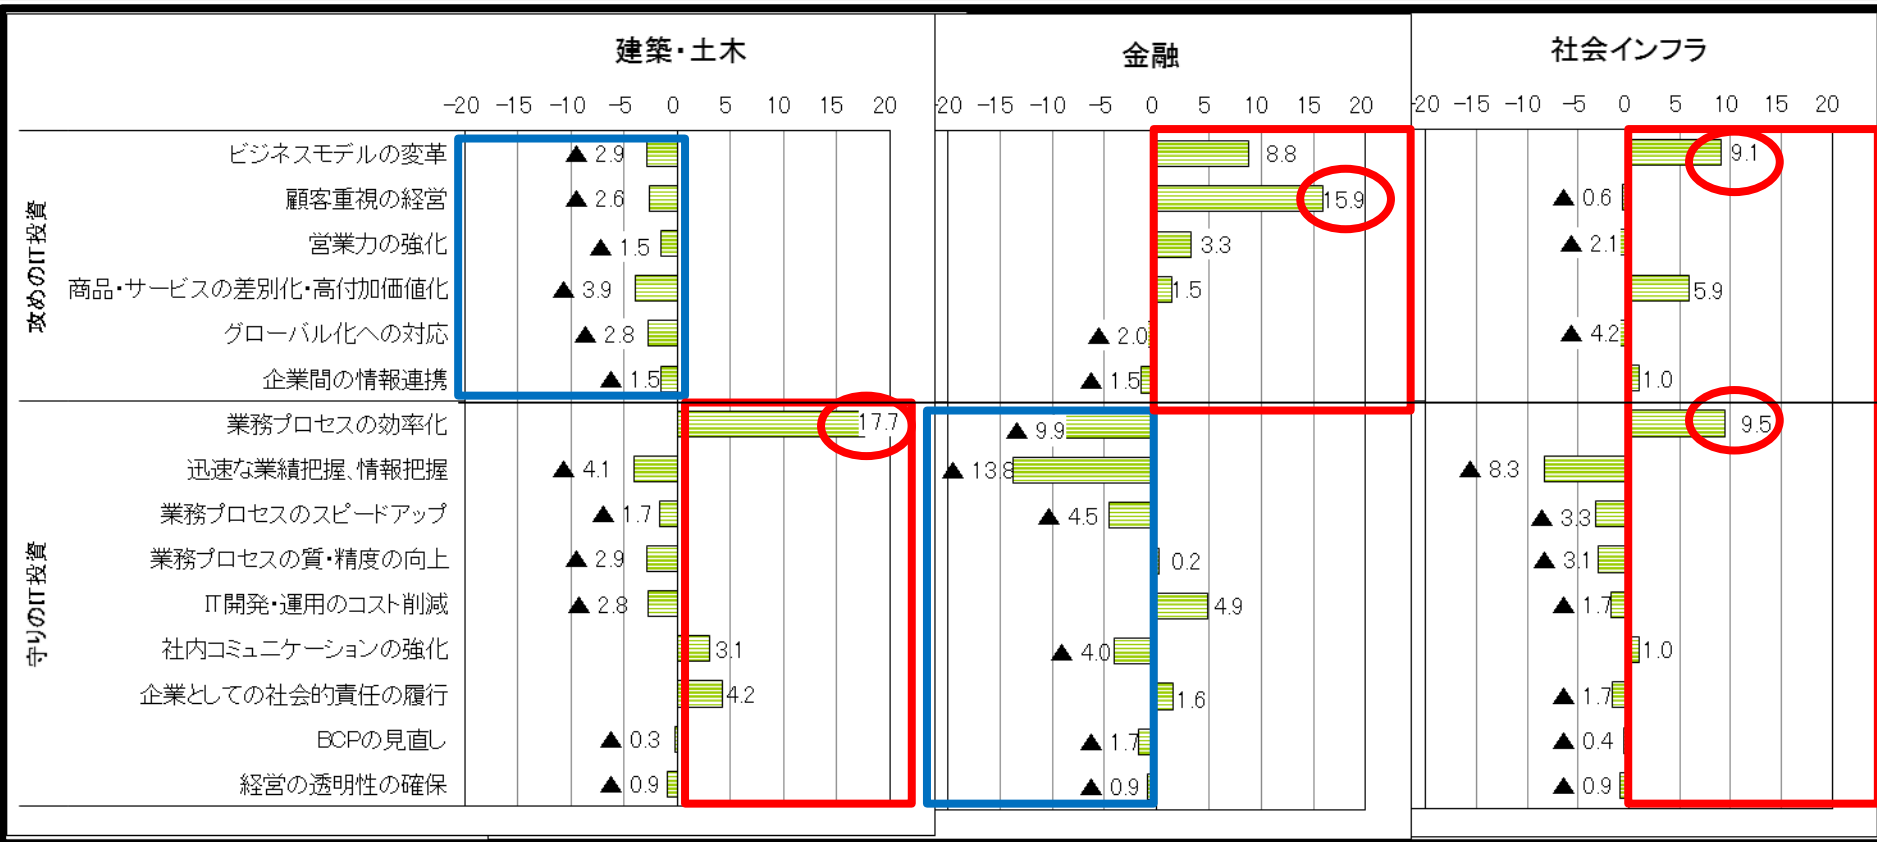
建築・土木

-20 -15 -10 -5 0 5 10 15 20

金融

-20 -15 -10 -5 0 5 10 15 20

社会インフラ

-20 -15 -10 -5 0 5 10 15 20

| | | 建築・土木 | 金融 | 社会インフラ |
|---|---|---|---|---|
| 攻めのIT投資 | ビジネスモデルの変革 | ▲ 2.9 | 8.8 | 9.1 |
| | 顧客重視の経営 | ▲ 2.6 | 15.9 | ▲ 0.6 |
| | 営業力の強化 | ▲ 1.5 | 3.3 | ▲ 2.1 |
| | 商品・サービスの差別化・高付加価値化 | ▲ 3.9 | 1.5 | 5.9 |
| | グローバル化への対応 | ▲ 2.8 | ▲ 2.0 | ▲ 4.2 |
| | 企業間の情報連携 | ▲ 1.5 | ▲ 1.5 | 1.0 |
| 守りのIT投資 | 業務プロセスの効率化 | 17.7 | ▲ 9.9 | 9.5 |
| | 迅速な業績把握、情報把握 | ▲ 4.1 | ▲ 13.8 | ▲ 8.3 |
| | 業務プロセスのスピードアップ | ▲ 1.7 | ▲ 4.5 | ▲ 3.3 |
| | 業務プロセスの質・精度の向上 | ▲ 2.9 | 0.2 | ▲ 3.1 |
| | IT開発・運用のコスト削減 | ▲ 2.8 | 4.9 | ▲ 1.7 |
| | 社内コミュニケーションの強化 | 3.1 | ▲ 4.0 | 1.0 |
| | 企業としての社会的責任の履行 | 4.2 | 1.6 | ▲ 1.7 |
| | BCPの見直し | ▲ 0.3 | ▲ 1.7 | ▲ 0.4 |
| | 経営の透明性の確保 | ▲ 0.9 | ▲ 0.9 | ▲ 0.9 |